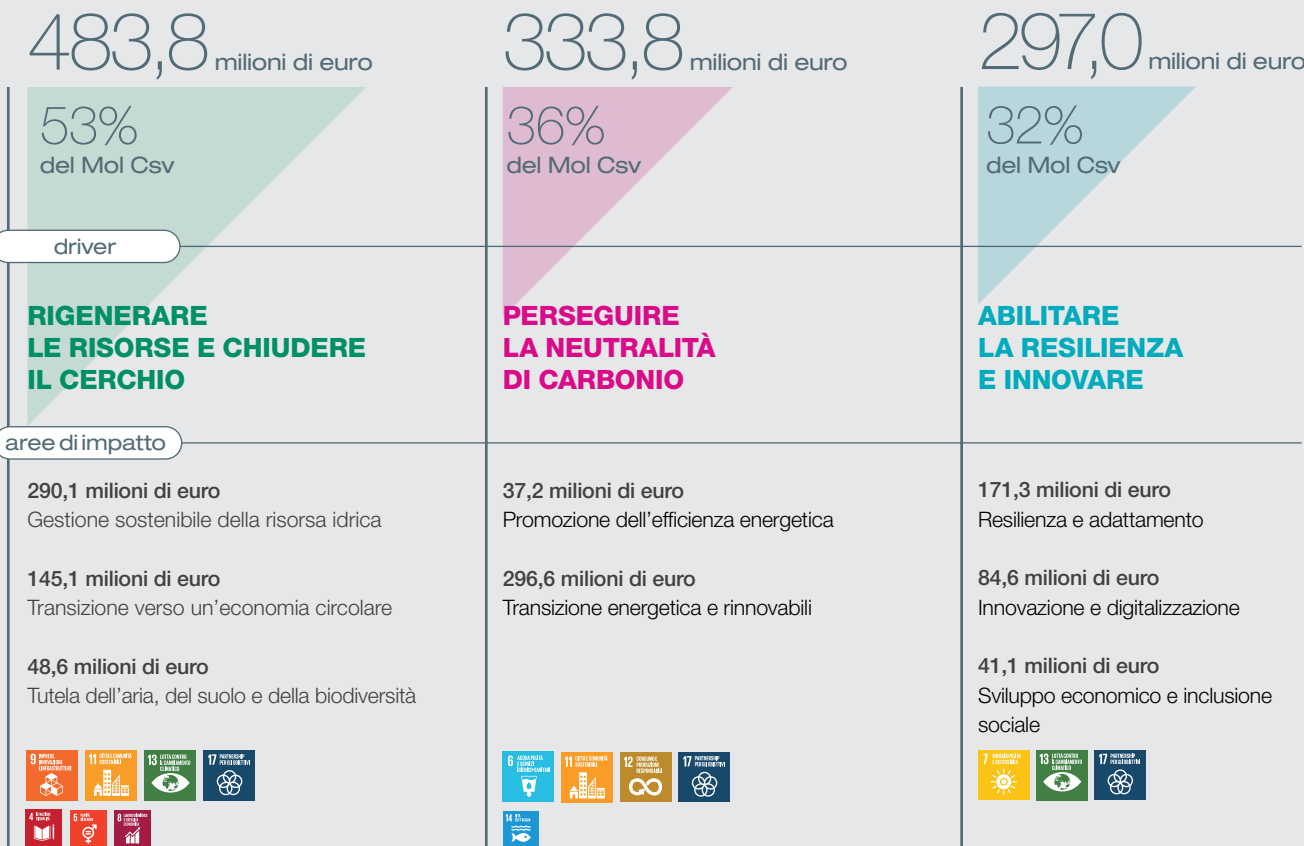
483,8 milioni di euro

53%
del Mol Csv

driver

RIGENERARE LE RISORSE E CHIUDERE IL CERCHIO

aree di impatto

290,1 milioni di euro
Gestione sostenibile della risorsa idrica

145,1 milioni di euro
Transizione verso un'economia circolare

48,6 milioni di euro
Tutela dell'aria, del suolo e della biodiversità

9 IMPRESE, INNOVAZIONE E INFRASTRUTTURE
11 CITTÀ E COMUNITÀ SOSTENIBILI
13 LOTTA CONTRO IL CAMBIAMENTO CLIMATICO
17 PARTNERSHIP PER GLI OBIETTIVI
4 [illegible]
5 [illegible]
8 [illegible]

333,8 milioni di euro

36%
del Mol Csv

PERSEGUIRE LA NEUTRALITÀ DI CARBONIO

37,2 milioni di euro
Promozione dell'efficienza energetica

296,6 milioni di euro
Transizione energetica e rinnovabili

6 ACQUA PULITA E SERVIZI IGIENICO-SANITARI
11 CITTÀ E COMUNITÀ SOSTENIBILI
12 CONSUMO E PRODUZIONE RESPONSABILI
17 PARTNERSHIP PER GLI OBIETTIVI
14 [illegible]

297,0 milioni di euro

32%
del Mol Csv

ABILITARE LA RESILIENZA E INNOVARE

171,3 milioni di euro
Resilienza e adattamento

84,6 milioni di euro
Innovazione e digitalizzazione

41,1 milioni di euro
Sviluppo economico e inclusione sociale

7 ENERGIA PULITA E ACCESSIBILE
13 LOTTA CONTRO IL CAMBIAMENTO CLIMATICO
17 PARTNERSHIP PER GLI OBIETTIVI